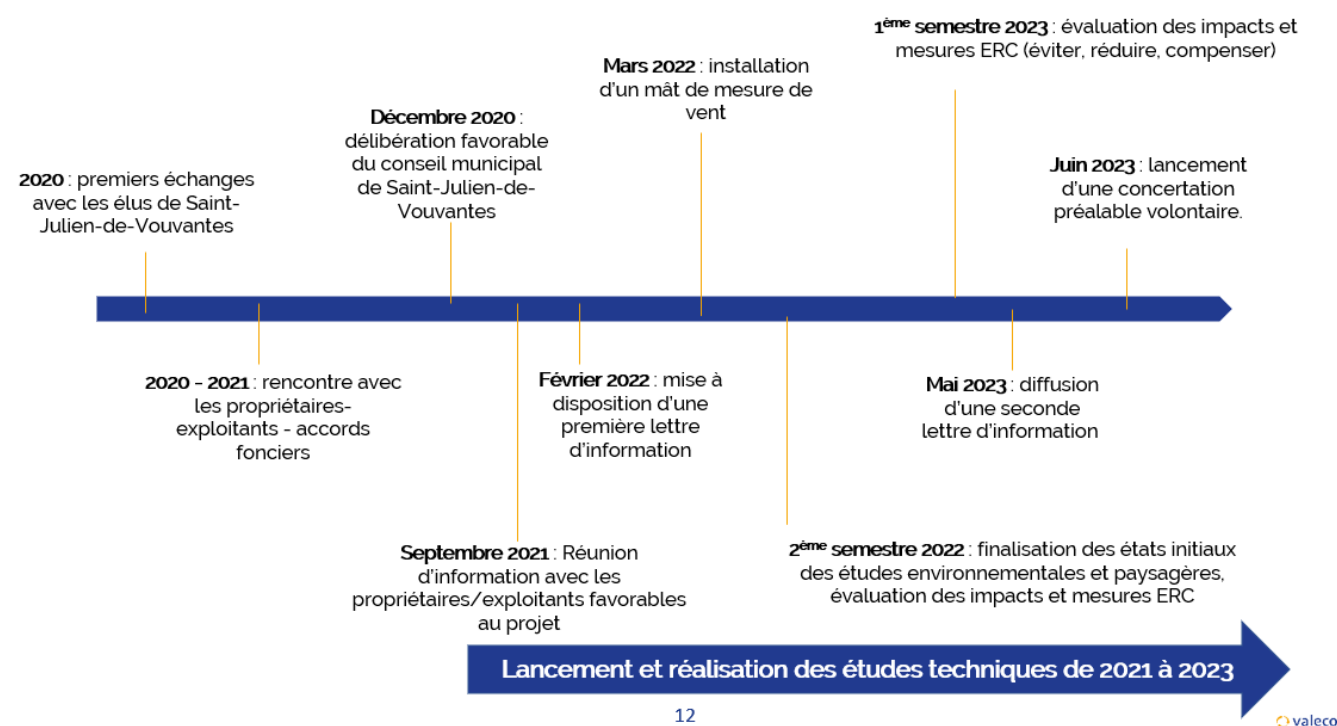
**2020** : premiers échanges avec les élus de Saint-Julien-de-Vouvantes

**Décembre 2020** : délibération favorable du conseil municipal de Saint-Julien-de-Vouvantes

**Mars 2022** : installation d'un mât de mesure de vent

**1$^{ème}$ semestre 2023** : évaluation des impacts et mesures ERC (éviter, réduire, compenser)

**Juin 2023** : lancement d'une concertation préalable volontaire.

**2020 - 2021** : rencontre avec les propriétaires-exploitants - accords fonciers

**Février 2022** : mise à disposition d'une première lettre d'information

**Mai 2023** : diffusion d'une seconde lettre d'information

**Septembre 2021** : Réunion d'information avec les propriétaires/exploitants favorables au projet

**2$^{ème}$ semestre 2022** : finalisation des états initiaux des études environnementales et paysagères, évaluation des impacts et mesures ERC

Lancement et réalisation des études techniques de 2021 à 2023

12

valeco